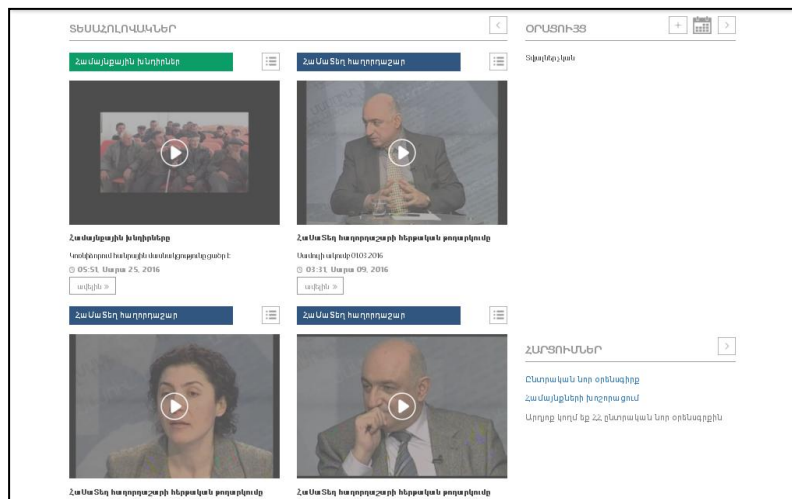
ՏԵՍԱՀՈԼՈՎԱԿՆԵՐ

Համայնքային խնդիրներ

Համամեդ հաղորդաշար

Համայնքային խնդիրները

Կոռեկցիոն հանրային մտածողություն փոխել:

05:51, Մարտ 25, 2016

ավելին »

Համամեդ հաղորդաշարի հերթական թողարկումը

Սամամեդ 01.03.2016

03:31, Մարտ 09, 2016

ավելին »

Համամեդ հաղորդաշար

Համամեդ հաղորդաշար

Համամեդ հաղորդաշարի հերթական թողարկումը

Համամեդ հաղորդաշարի հերթական թողարկումը

ՕՐԱՑՈՒՅՑ

Տվյալներ չկան

ՀԱՐՑՈՒՄՆԵՐ

Ընտրական նոր օրենսգիրք

Համայնքների խոշորացում

Արդյոք կողմ եք 22 ընտրական նոր օրենսգրքին